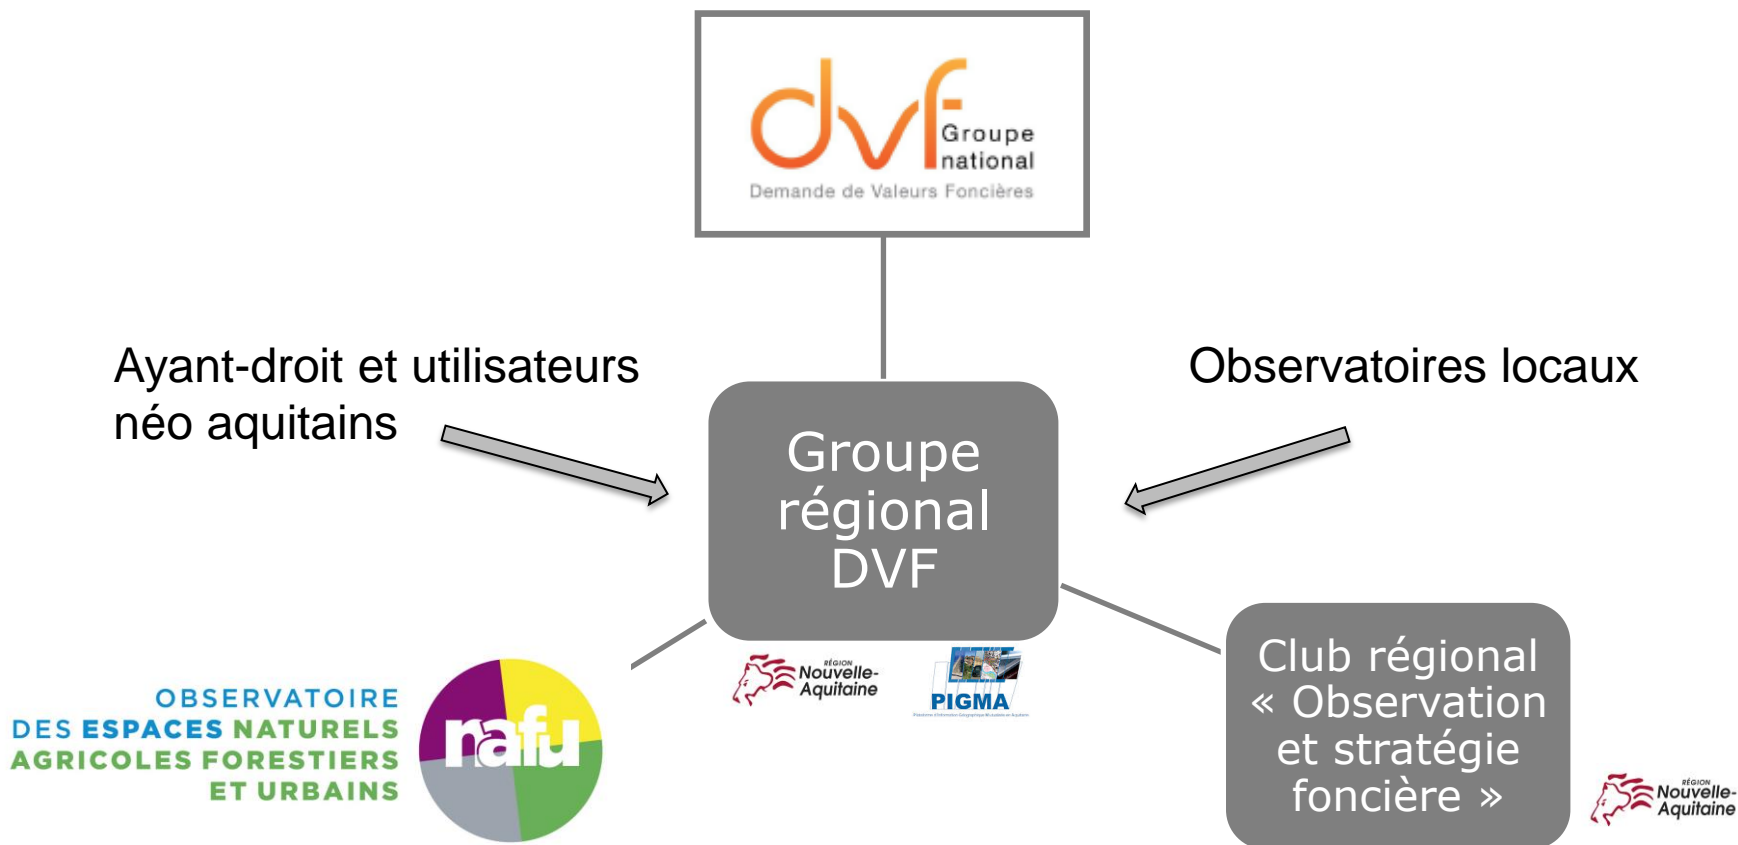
dvf Groupe national
Demande de Valeurs Foncières

Ayant-droit et utilisateurs néo aquitains

Observatoires locaux

Groupe régional DVF

RÉGION Nouvelle-Aquitaine

PIGMA

OBSERVATOIRE DES ESPACES NATURELS AGRICOLES FORESTIERS ET URBAINS

nafu

Club régional « Observation et stratégie foncière »

RÉGION Nouvelle-Aquitaine